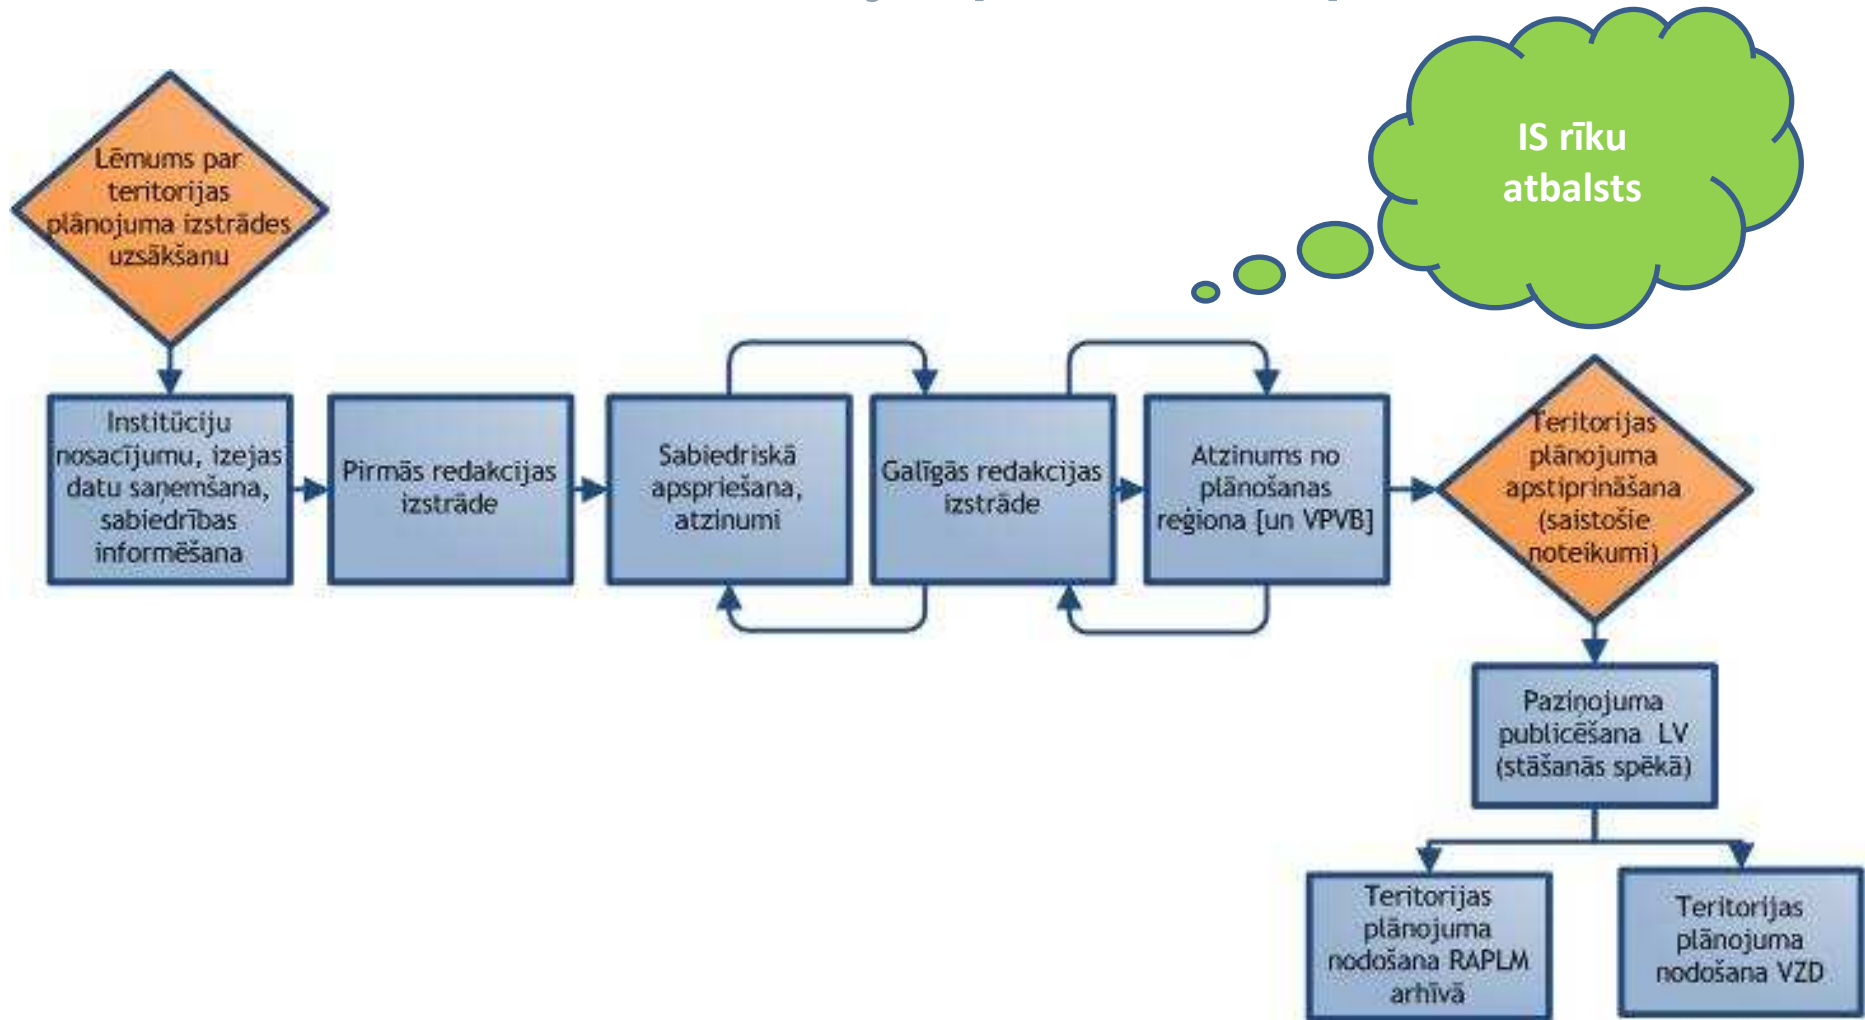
IS rīku atbalsts

Lēmums par teritorijas plānojuma izstrādes uzsākšanu

Institūciju nosacījumu, izejas datu saņemšana, sabiedrības informēšana

Pirmās redakcijas izstrāde

Sabiedriskā apspriešana, atzinumi

Galīgās redakcijas izstrāde

Atzinums no plānošanas reģiona [un VPVB]

Teritorijas plānojuma apstiprināšana (saistošie noteikumi)

Paziņojuma publicēšana LV (stāšanās spēkā)

Teritorijas plānojuma nodošana RAPLM arhīvā

Teritorijas plānojuma nodošana VZD